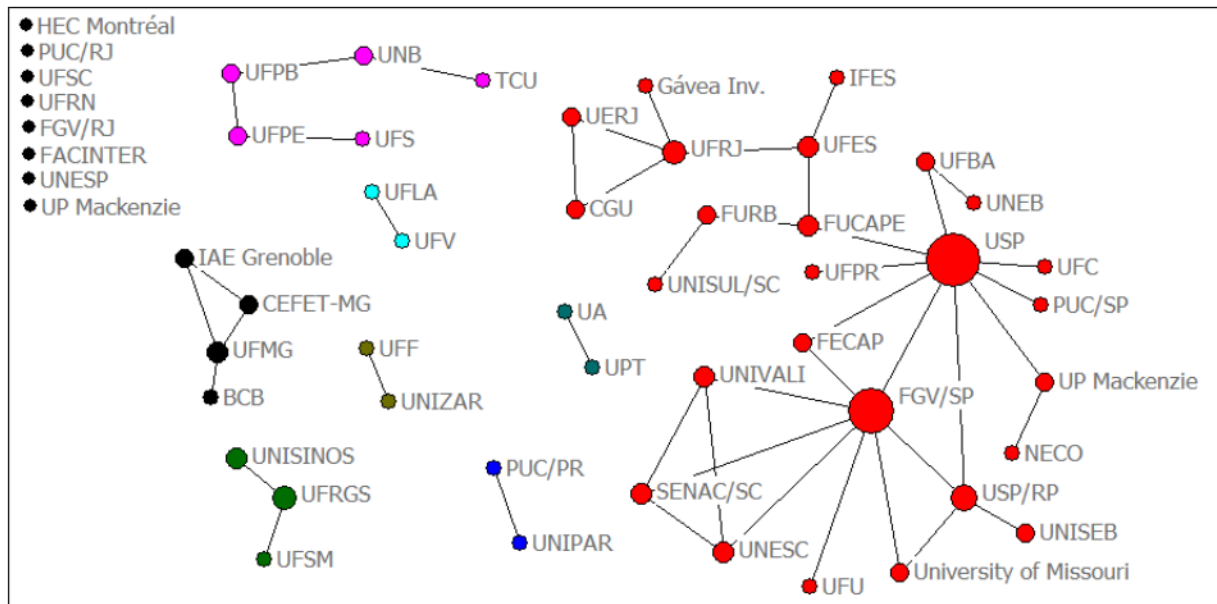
HEC Montréal
PUC/RJ
UFSC
UFRN
FGV/RJ
FACINTER
UNESP
UP Mackenzie

UFPB
UNB
TCU
UFPE
UFS
UFLA
UFV

IAE Grenoble
CEFET-MG
UFMG
BCB
UFF
UNIZAR
UA
UPT

UNISINOS
UFRGS
UFSM
PUC/PR
UNIPAR

Gávea Inv.
IFES
UERJ
UFRJ
UFES
CGU
UFBA
UNEB
FURB
FUCAPE
USP
UFPR
UFC
UNISUL/SC
PUC/SP
FECAP
UNIVALI
FGV/SP
UP Mackenzie
NECO
SENAC/SC
USP/RP
UNISEB
UNESC
UFU
University of Missouri